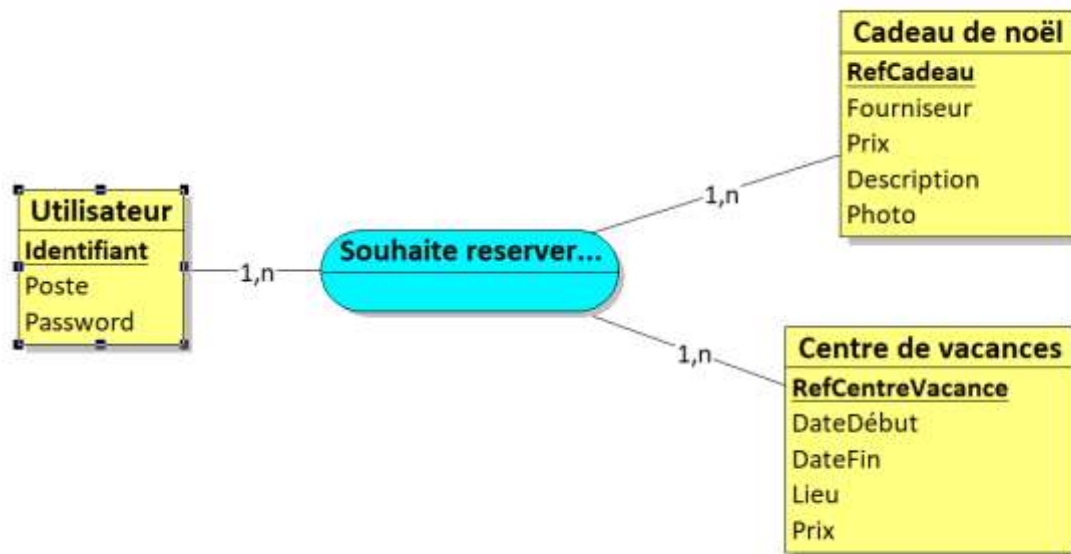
Cadeau de noël
RefCadeau
Fourniseur
Prix
Description
Photo

Utilisateur
Identifiant
Poste
Password

1,n

Souhaite reserver...

1,n

1,n

Centre de vacances
RefCentreVacance
DateDébut
DateFin
Lieu
Prix